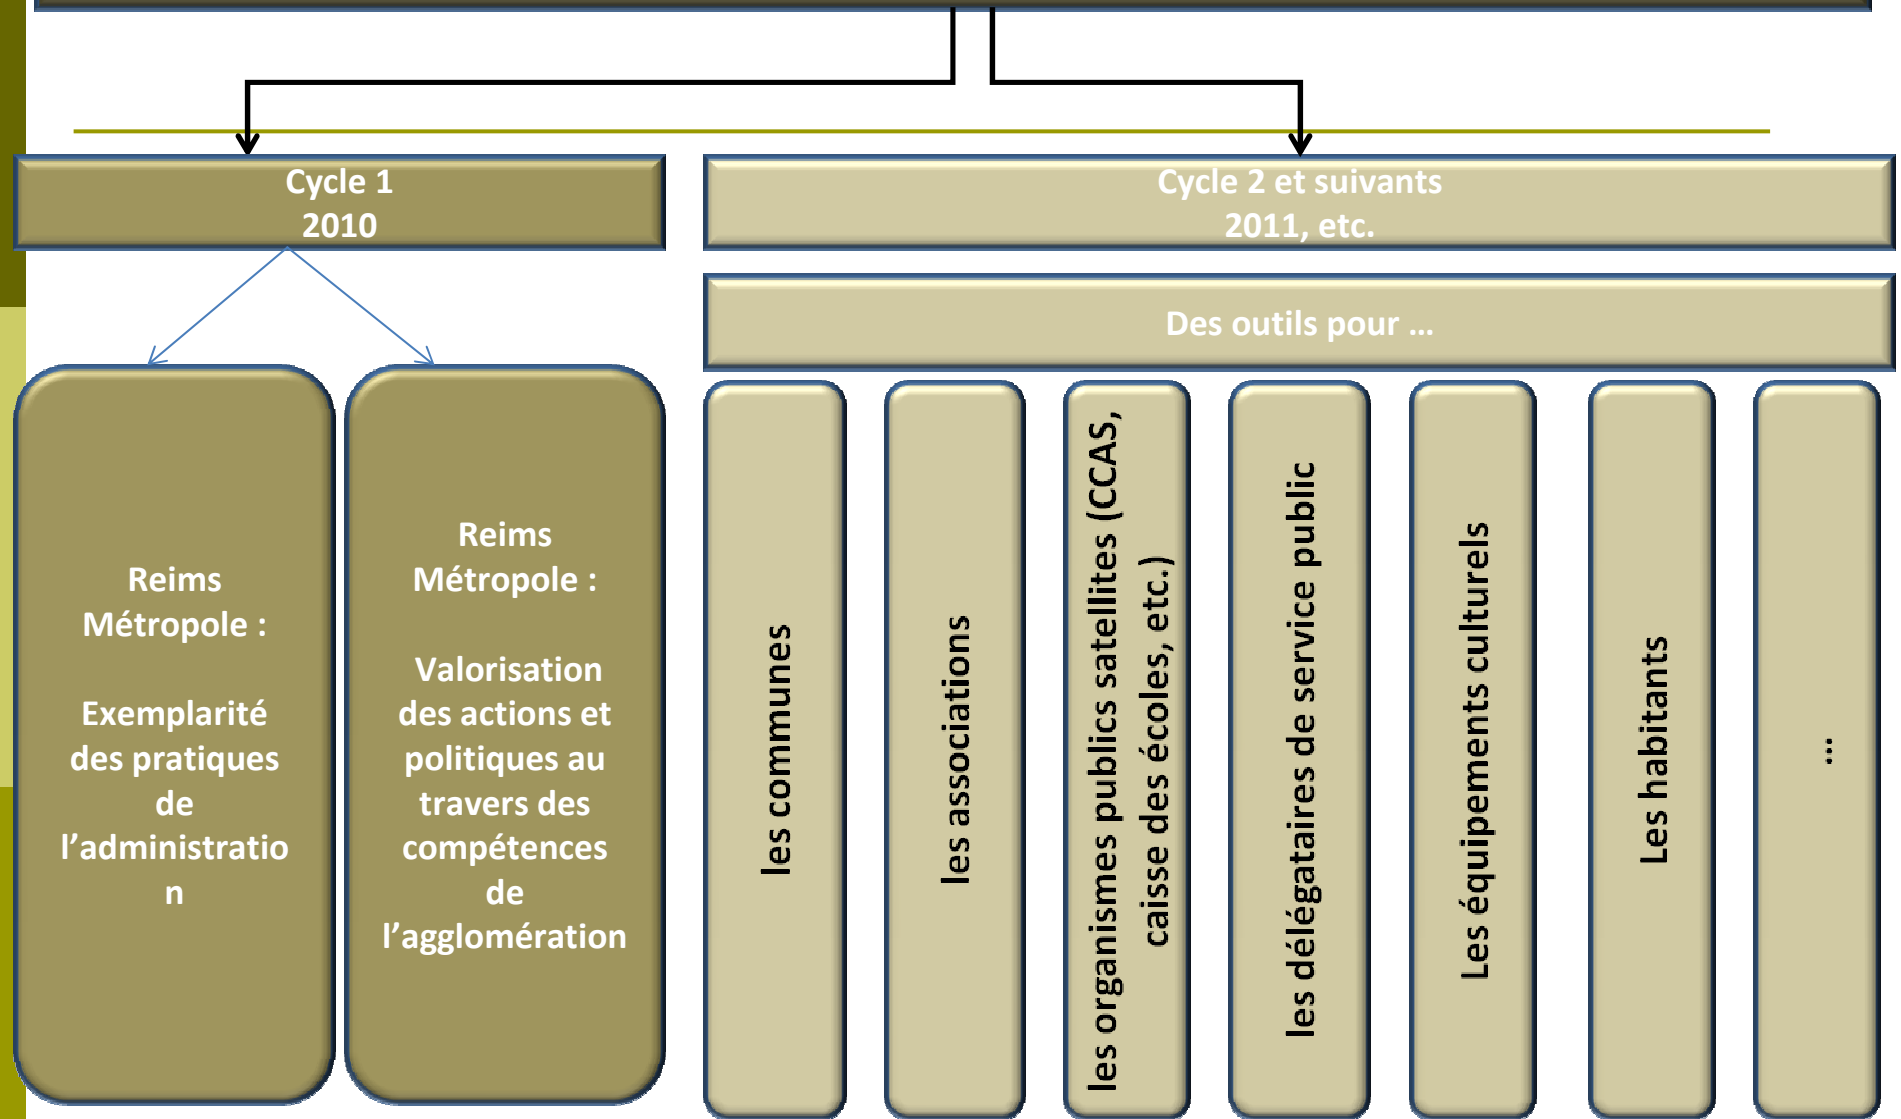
Cycle 1
2010

Cycle 2 et suivants
2011, etc.

Des outils pour …

Reims Métropole :

Exemplarité des pratiques de l'administration

Reims Métropole :

Valorisation des actions et politiques au travers des compétences de l'agglomération

les communes

les associations

les organismes publics satellites (CCAS, caisse des écoles, etc.)

les délégataires de service public

Les équipements culturels

Les habitants

…